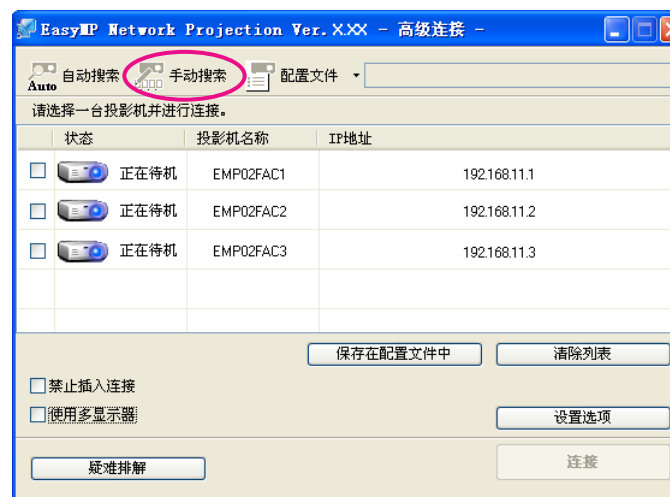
EasyMP Network Projection Ver. X.XX - 高级连接 -

Auto 自动搜索 手动搜索 配置文件

请选择一台投影机并进行连接。

| 状态 | 投影机名称 | IP地址 |
|---|---|---|
| 正在待机 | EMP02FAC1 | 192.168.11.1 |
| 正在待机 | EMP02FAC2 | 192.168.11.2 |
| 正在待机 | EMP02FAC3 | 192.168.11.3 |

保存在配置文件中 清除列表

禁止插入连接

使用多显示器

设置选项

疑难排解

连接